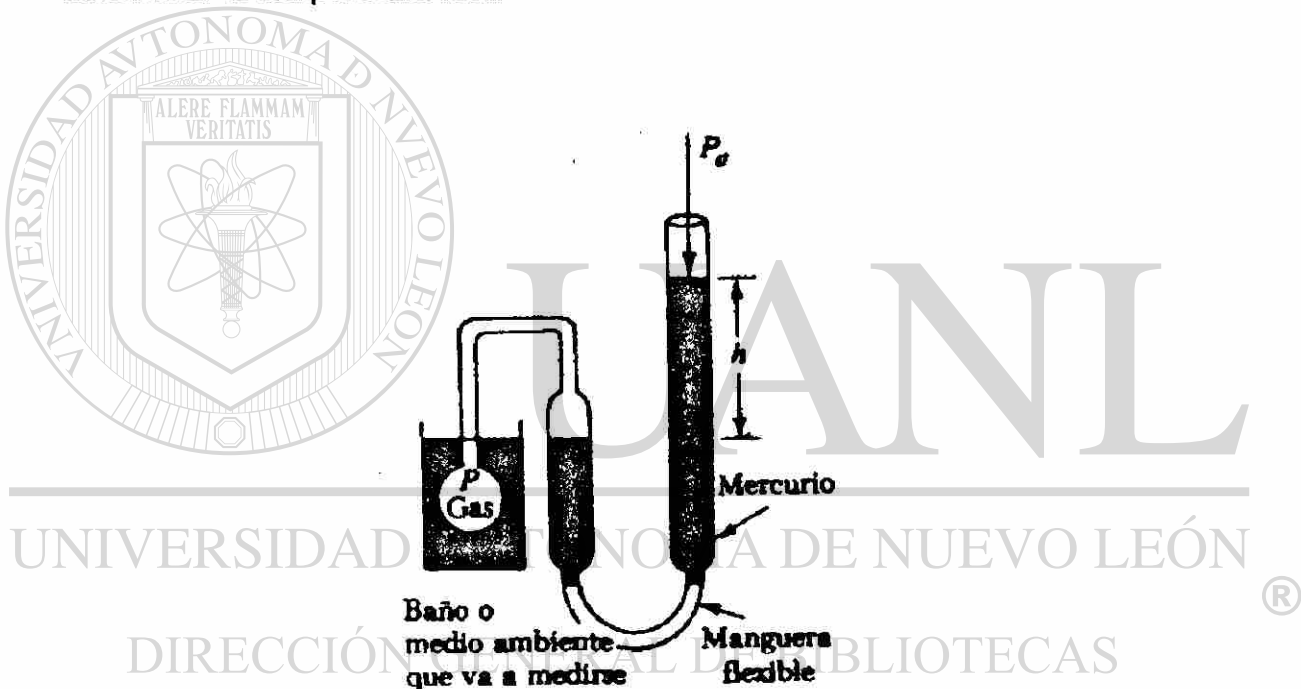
UNIVERSIDAD AUTÓNOMA DE NUEVO LEÓN
ALERE FLAMMAM VERITATIS

$P_a$

$h$

$P$
Gas

Mercurio

UANL

UNIVERSIDAD AUTÓNOMA DE NUEVO LEÓN
®

Baño o medio ambiente que va a medirse

Manguera flexible

DIRECCIÓN GENERAL DE BIBLIOTECAS